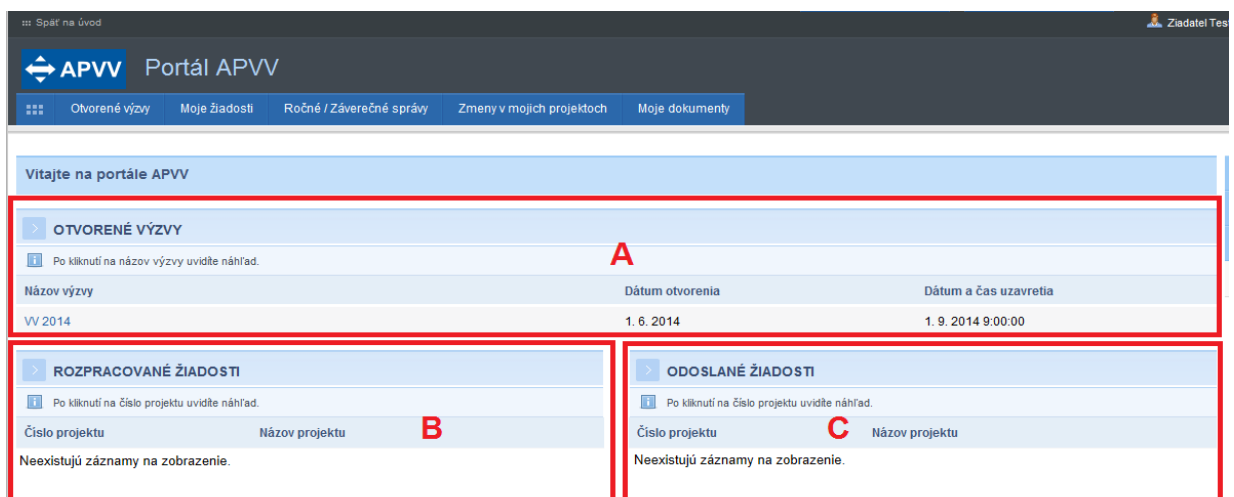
Späť na úvod

Žiadateľ Test

APVV Portál APVV

Otvorené výzvy | Moje žiadosti | Ročné / Záverečné správy | Zmeny v mojich projektoch | Moje dokumenty

Vitajte na portále APVV

OTVORENÉ VÝZVY

A

Po kliknutí na názov výzvy uvidíte náhľad.

| Názov výzvy | Dátum otvorenia | Dátum a čas uzavretia |
|---|---|---|
| VV 2014 | 1. 6. 2014 | 1. 9. 2014 9:00:00 |

ROZPRACOVANÉ ŽIADOSTI

Po kliknutí na číslo projektu uvidíte náhľad.

B

| Číslo projektu | Názov projektu |
|---|---|

Neexistujú záznamy na zobrazenie.

ODOSLANÉ ŽIADOSTI

Po kliknutí na číslo projektu uvidíte náhľad.

C

| Číslo projektu | Názov projektu |
|---|---|

Neexistujú záznamy na zobrazenie.